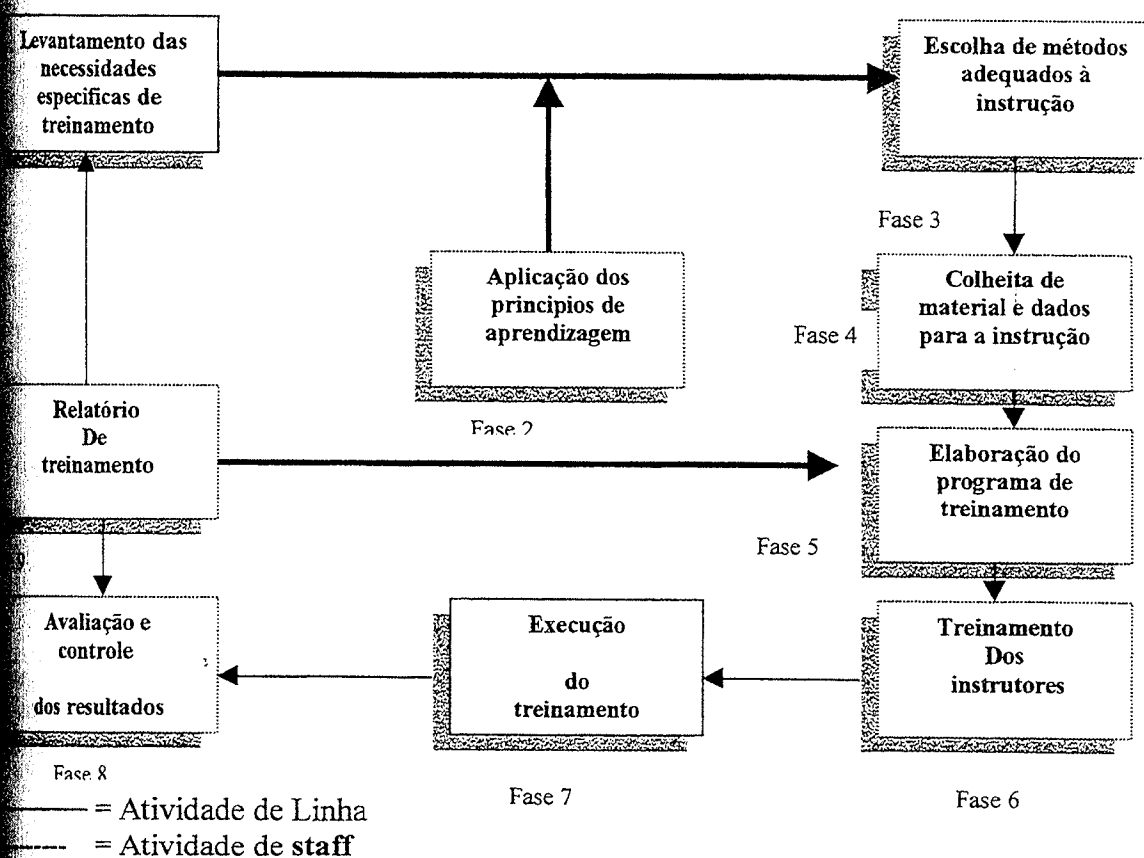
Levantamento das necessidades especificas de treinamento

Escolha de métodos adequados à instrução

Fase 3

Aplicação dos principios de aprendizagem

Colheita de material e dados para a instrução

Fase 4

Fase 2

Relatório De treinamento

Elaboração do programa de treinamento

Fase 5

Avaliação e controle dos resultados

Execução do treinamento

Treinamento Dos instrutores

Fase 8

Fase 7

Fase 6

—— = Atividade de Linha
----- = Atividade de staff